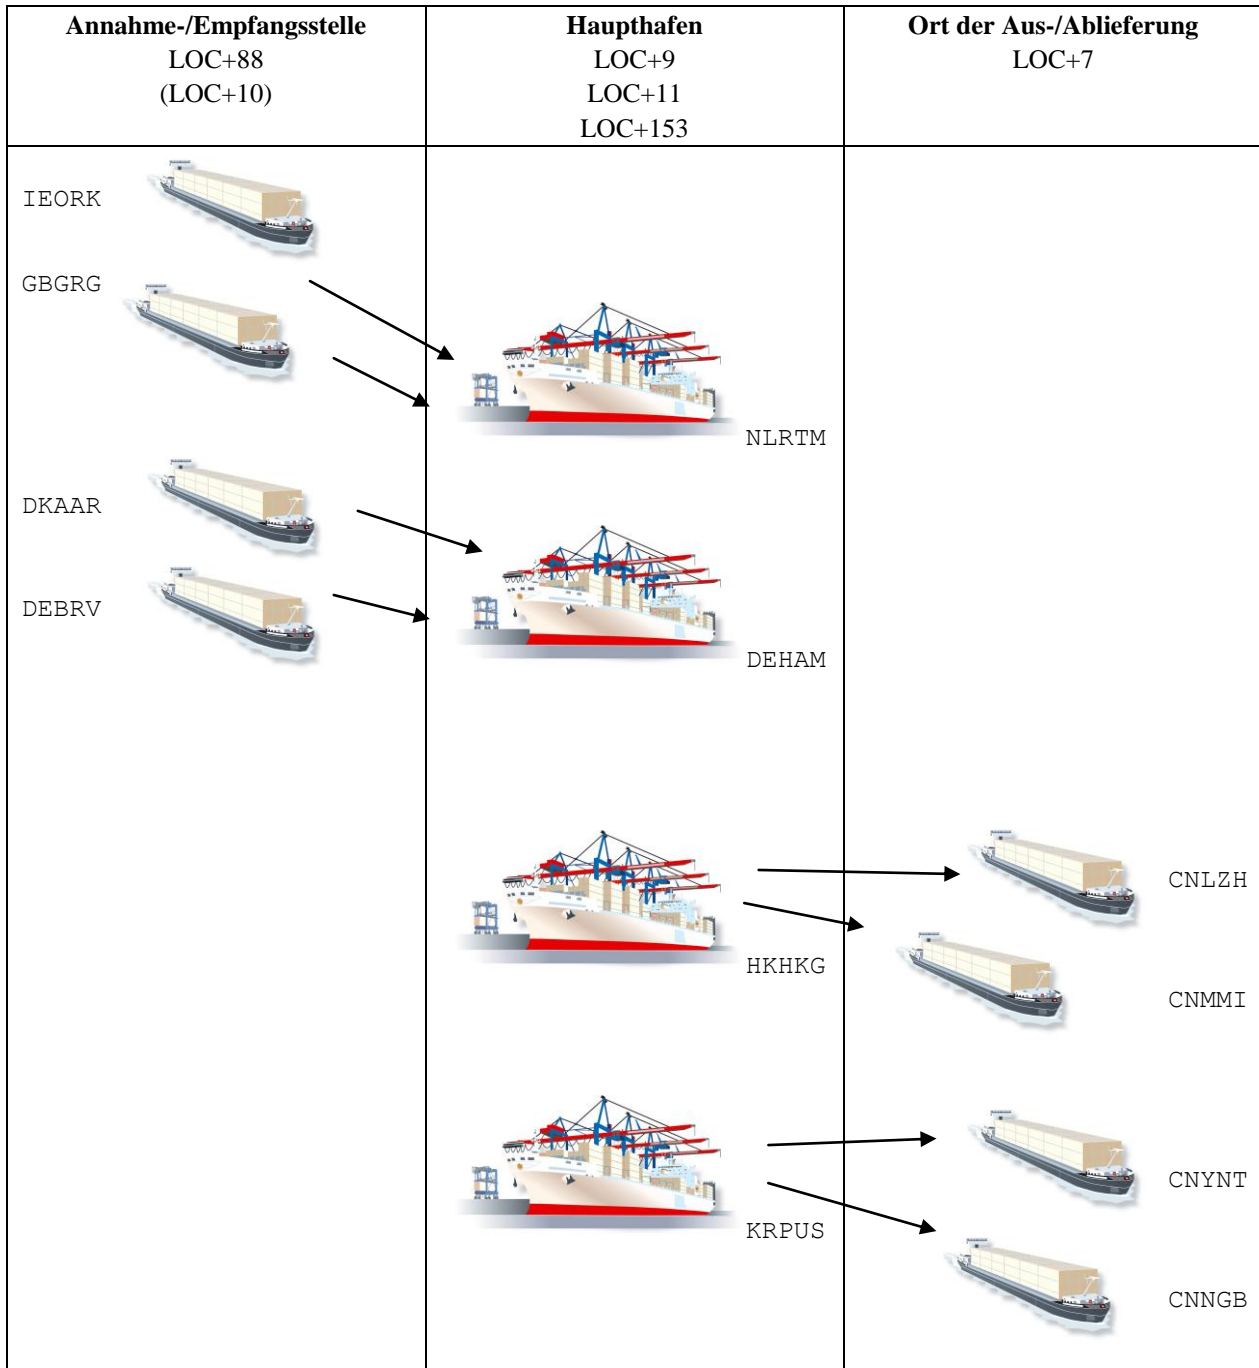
| Annahme-/Empfangsstelle LOC+88 (LOC+10) | Haupthafen LOC+9 LOC+11 LOC+153 | Ort der Aus-/Ablieferung LOC+7 |
|---|---|---|
| IEORK GBGRG | NLRTM | |
| DKAAR DEBRV | DEHAM | |
| | HKHKG | CNLZH CNMMI |
| | KRPUS | CNYNT CNNGB |